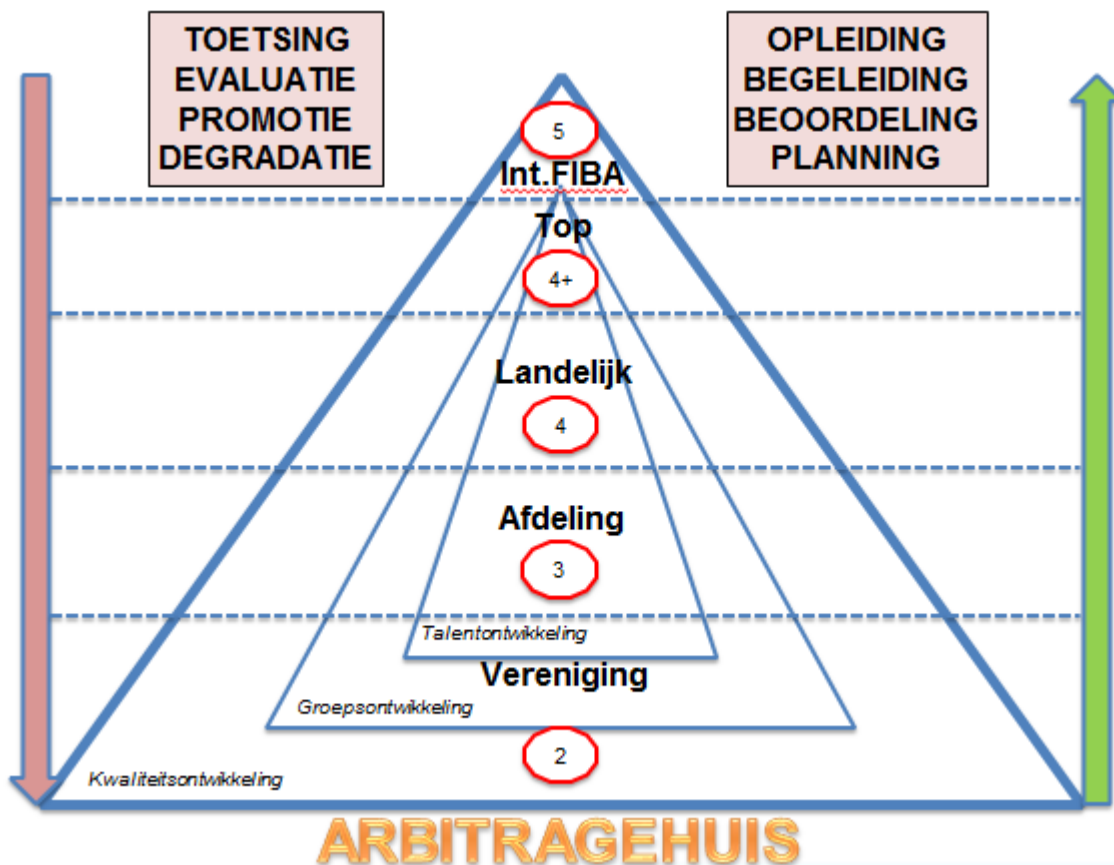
TOETSING
EVALUATIE
PROMOTIE
DEGRADATIE

OPLEIDING
BEGELEIDING
BEOORDELING
PLANNING

5

Int.FIBA

Top

4+

Landelijk

4

Afdeling

3

Talentontwikkeling

Vereniging

Groepsontwikkeling

2

Kwaliteitsontwikkeling

ARBITRAGEHUIS